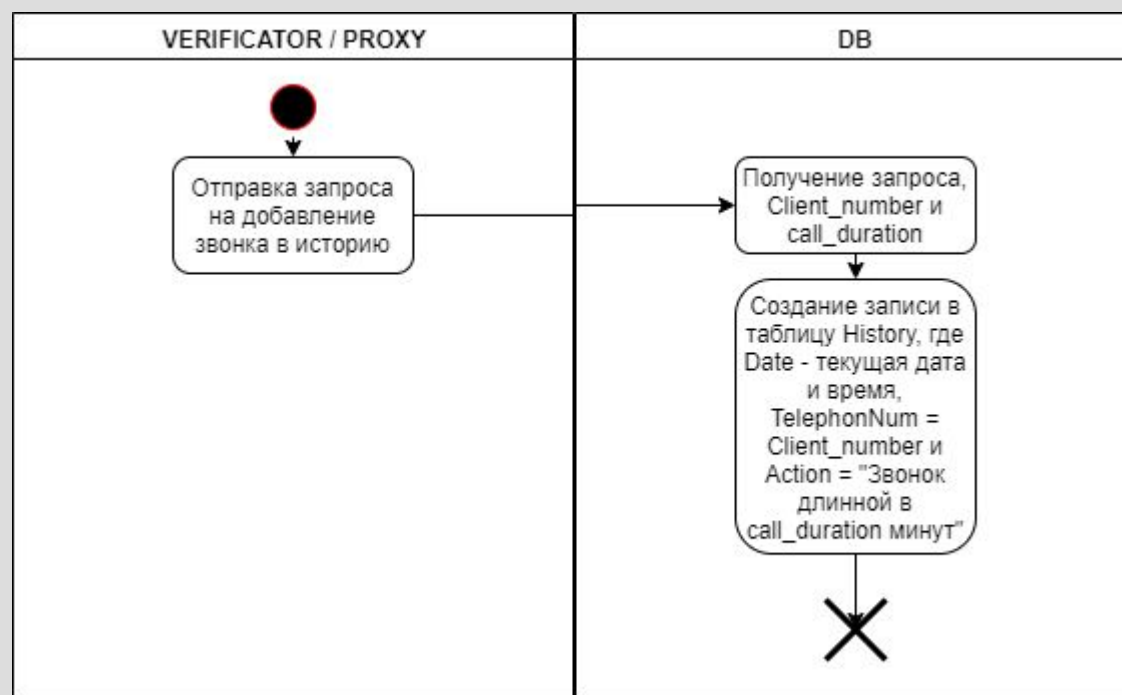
VERIFICATOR / PROXY

DB

Отправка запроса на добавление звонка в историю

Получение запроса, Client_number и call_duration

Создание записи в таблицу History, где Date - текущая дата и время, TelephonNum = Client_number и Action = "Звонок длинной в call_duration минут"